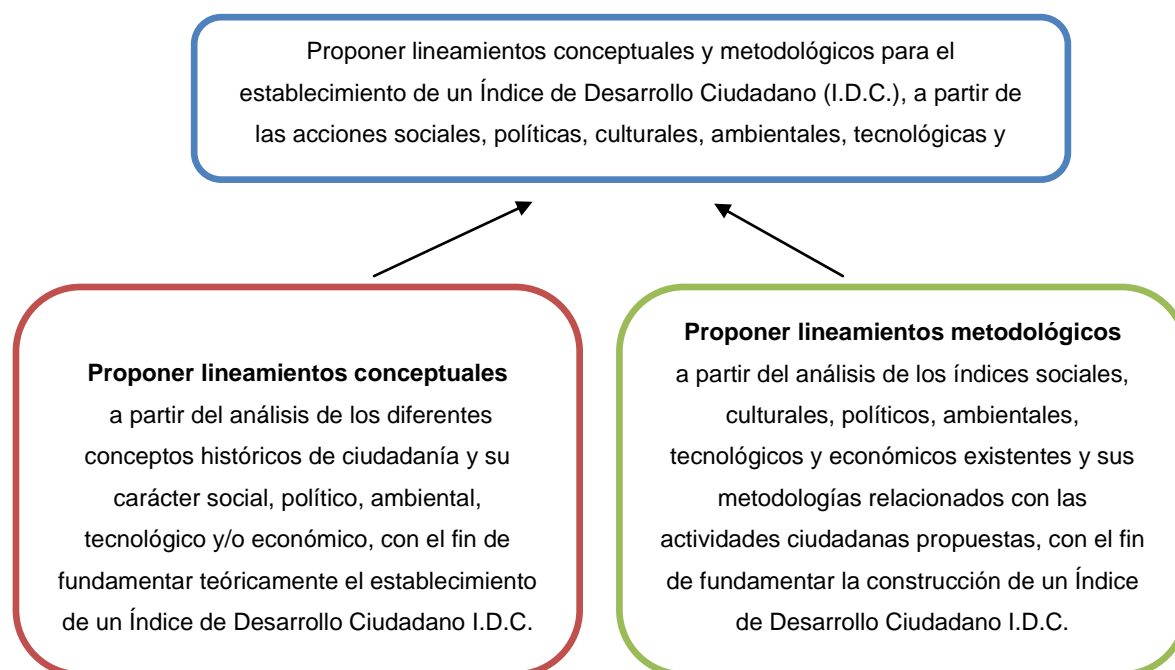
Proponer lineamientos conceptuales y metodológicos para el establecimiento de un Índice de Desarrollo Ciudadano (I.D.C.), a partir de las acciones sociales, políticas, culturales, ambientales, tecnológicas y

**Proponer lineamientos conceptuales**
a partir del análisis de los diferentes conceptos históricos de ciudadanía y su carácter social, político, ambiental, tecnológico y/o económico, con el fin de fundamentar teóricamente el establecimiento de un Índice de Desarrollo Ciudadano I.D.C.

**Proponer lineamientos metodológicos**
a partir del análisis de los índices sociales, culturales, políticos, ambientales, tecnológicos y económicos existentes y sus metodologías relacionados con las actividades ciudadanas propuestas, con el fin de fundamentar la construcción de un Índice de Desarrollo Ciudadano I.D.C.